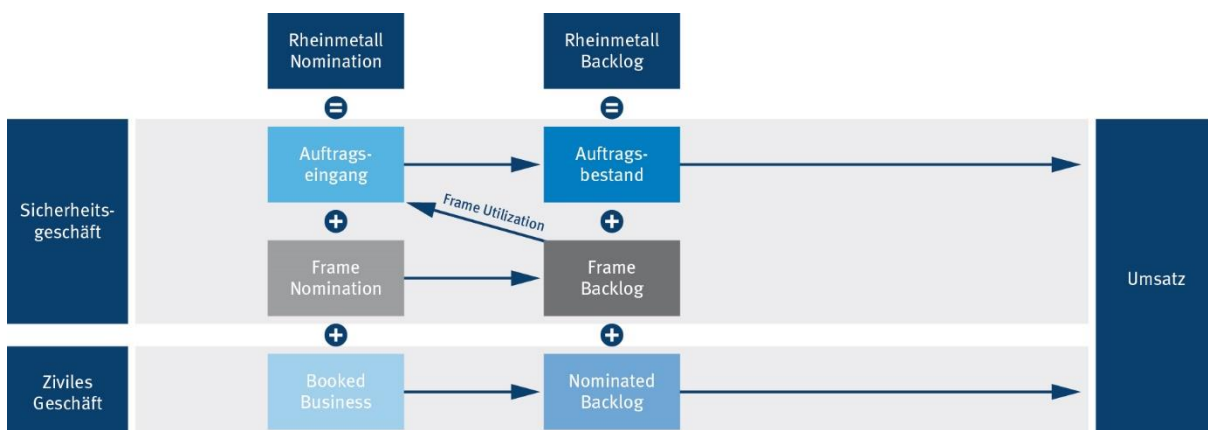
Rheinmetall Nomination

Rheinmetall Backlog

=

=

Sicherheitsgeschäft

Auftragseingang

Auftragsbestand

Frame Utilization

+

+

Frame Nomination

Frame Backlog

+

+

Ziviles Geschäft

Booked Business

Nominated Backlog

Umsatz